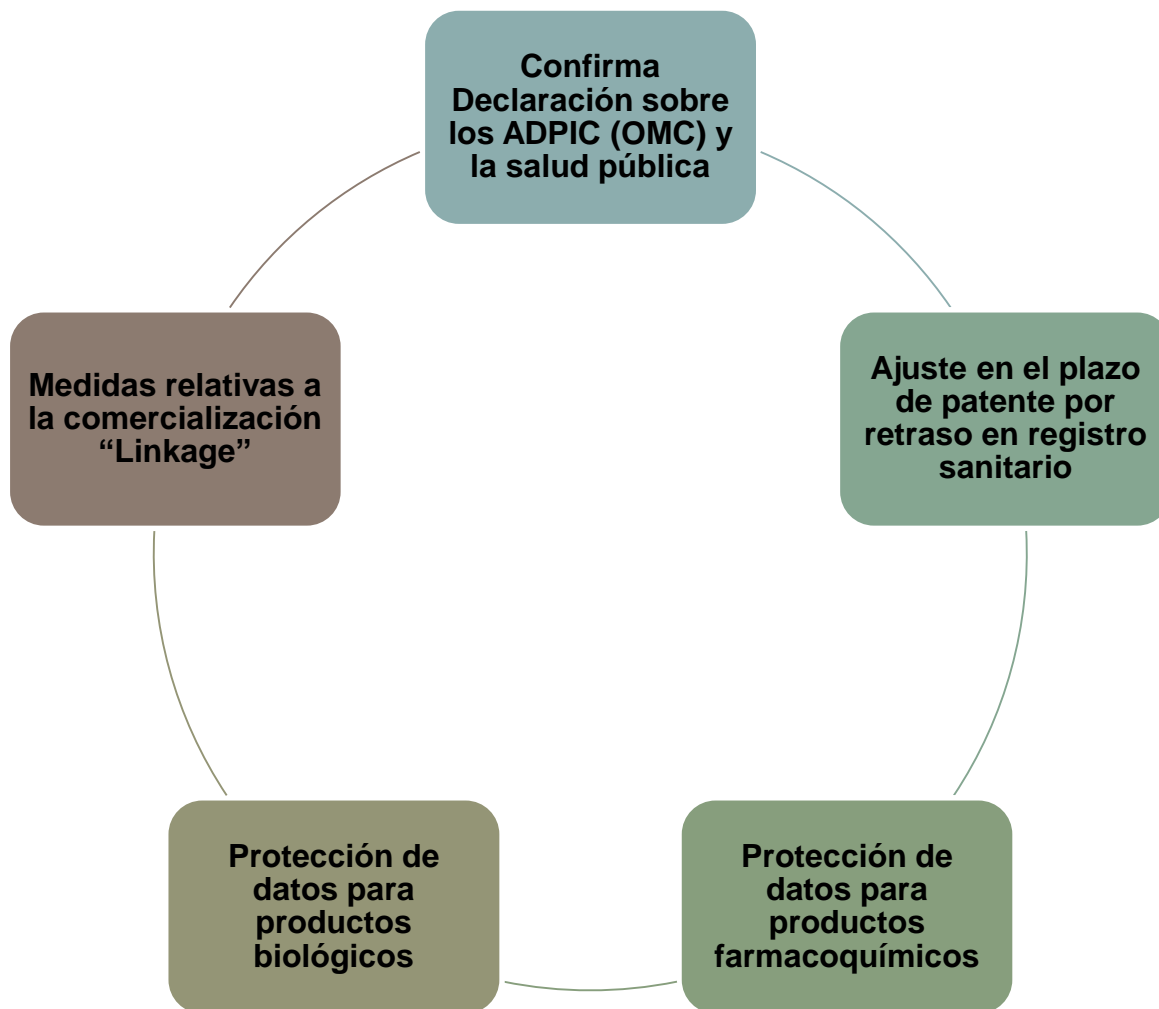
Confirma Declaración sobre los ADPIC (OMC) y la salud pública

Ajuste en el plazo de patente por retraso en registro sanitario

Protección de datos para productos farmacoquímicos

Protección de datos para productos biológicos

Medidas relativas a la comercialización “Linkage”